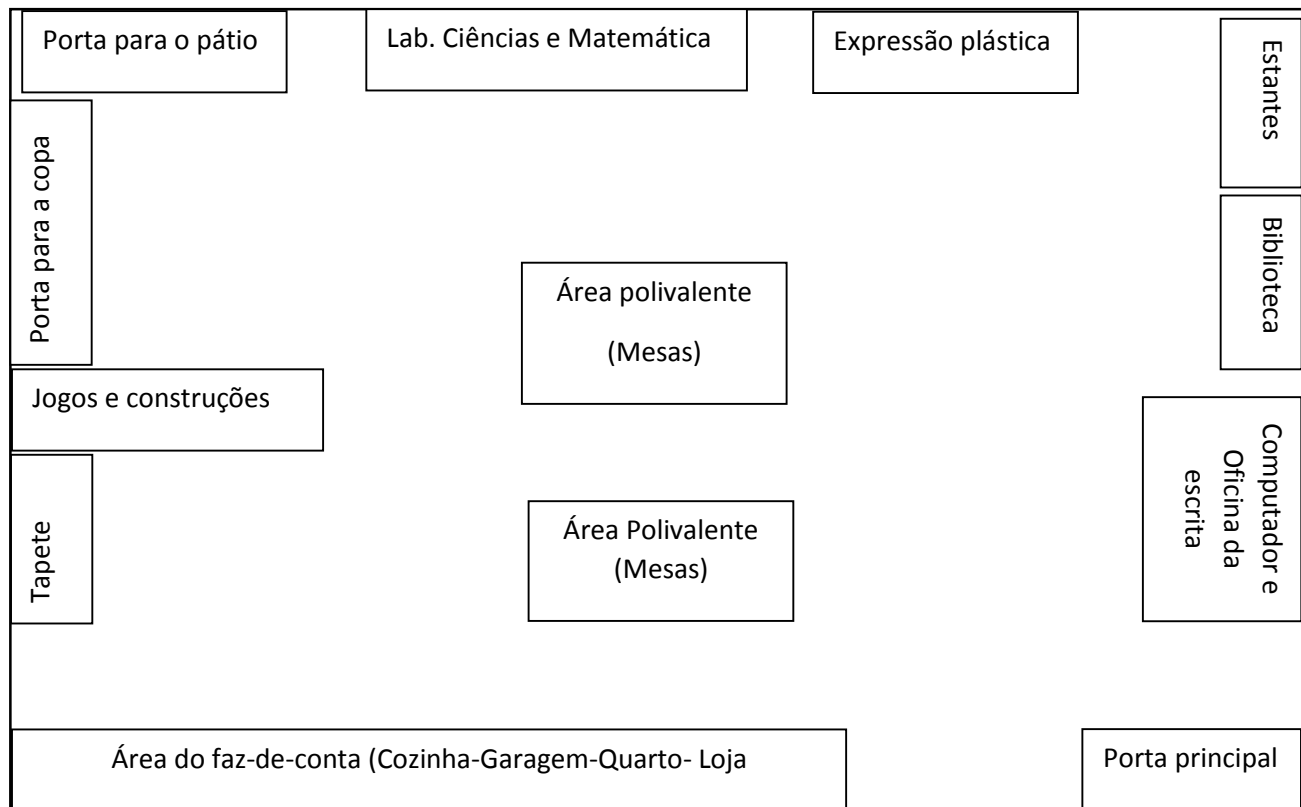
Porta para o pátio

Lab. Ciências e Matemática

Expressão plástica

Estantes

Porta para a copa

Biblioteca

Área polivalente

(Mesas)

Jogos e construções

Computador e Oficina da escrita

Tapete

Área Polivalente
(Mesas)

Área do faz-de-conta (Cozinha-Garagem-Quarto- Loja

Porta principal